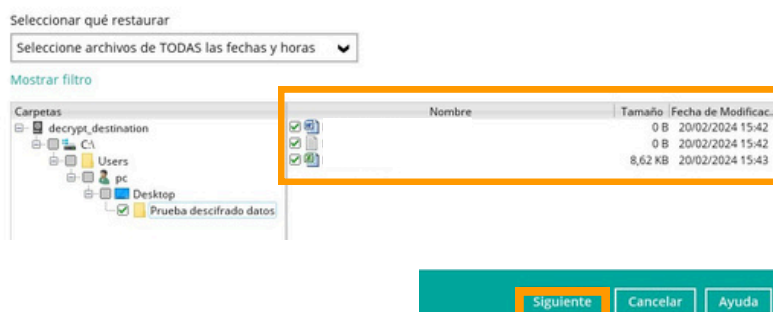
Seleccionar qué restaurar

Seleccione archivos de TODAS las fechas y horas

Mostrar filtro

Carpetas
decrypt_destination
C:\
Users
pc
Desktop
Prueba descifrado datos

| Nombre | Tamaño | Fecha de Modificac. |
|---|---|---|
| | 0 B | 20/02/2024 15:42 |
| | 0 B | 20/02/2024 15:42 |
| | 8,62 KB | 20/02/2024 15:43 |

Siguiente Cancelar Ayuda